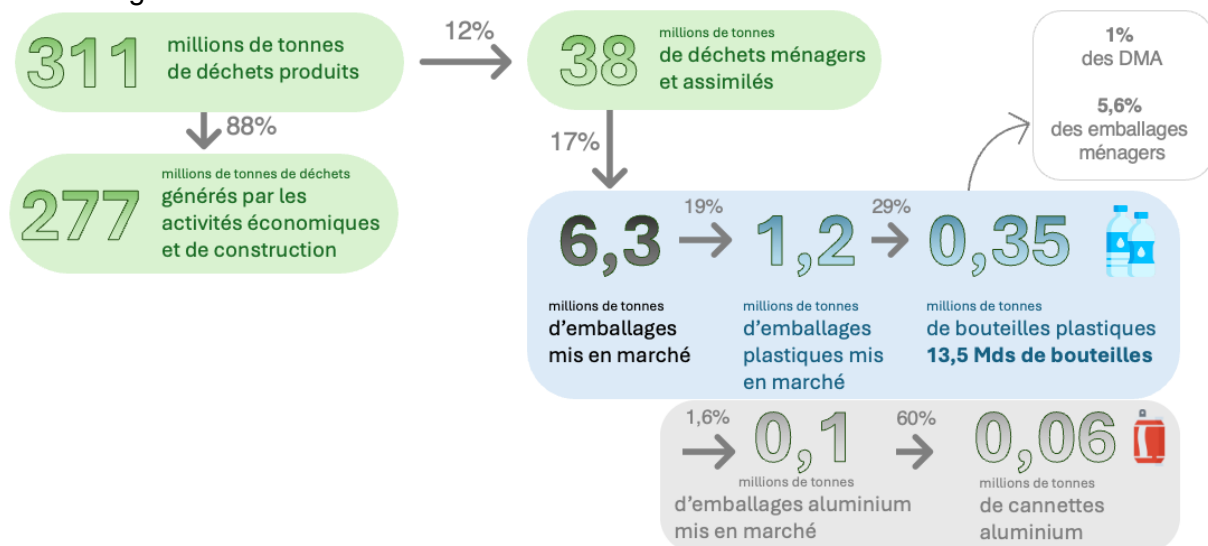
311 millions de tonnes de déchets produits

88%

277 millions de tonnes de déchets générés par les activités économiques et de construction

12%

38 millions de tonnes de déchets ménagers et assimilés

17%

1%
des DMA

5,6%
des emballages ménagers

6,3 millions de tonnes d'emballages mis en marché

19%

1,2 millions de tonnes d'emballages plastiques mis en marché

29%

0,35 millions de tonnes de bouteilles plastiques
13,5 Mds de bouteilles

1,6%

0,1 millions de tonnes d'emballages aluminium mis en marché

60%

0,06 millions de tonnes de cannettes aluminium